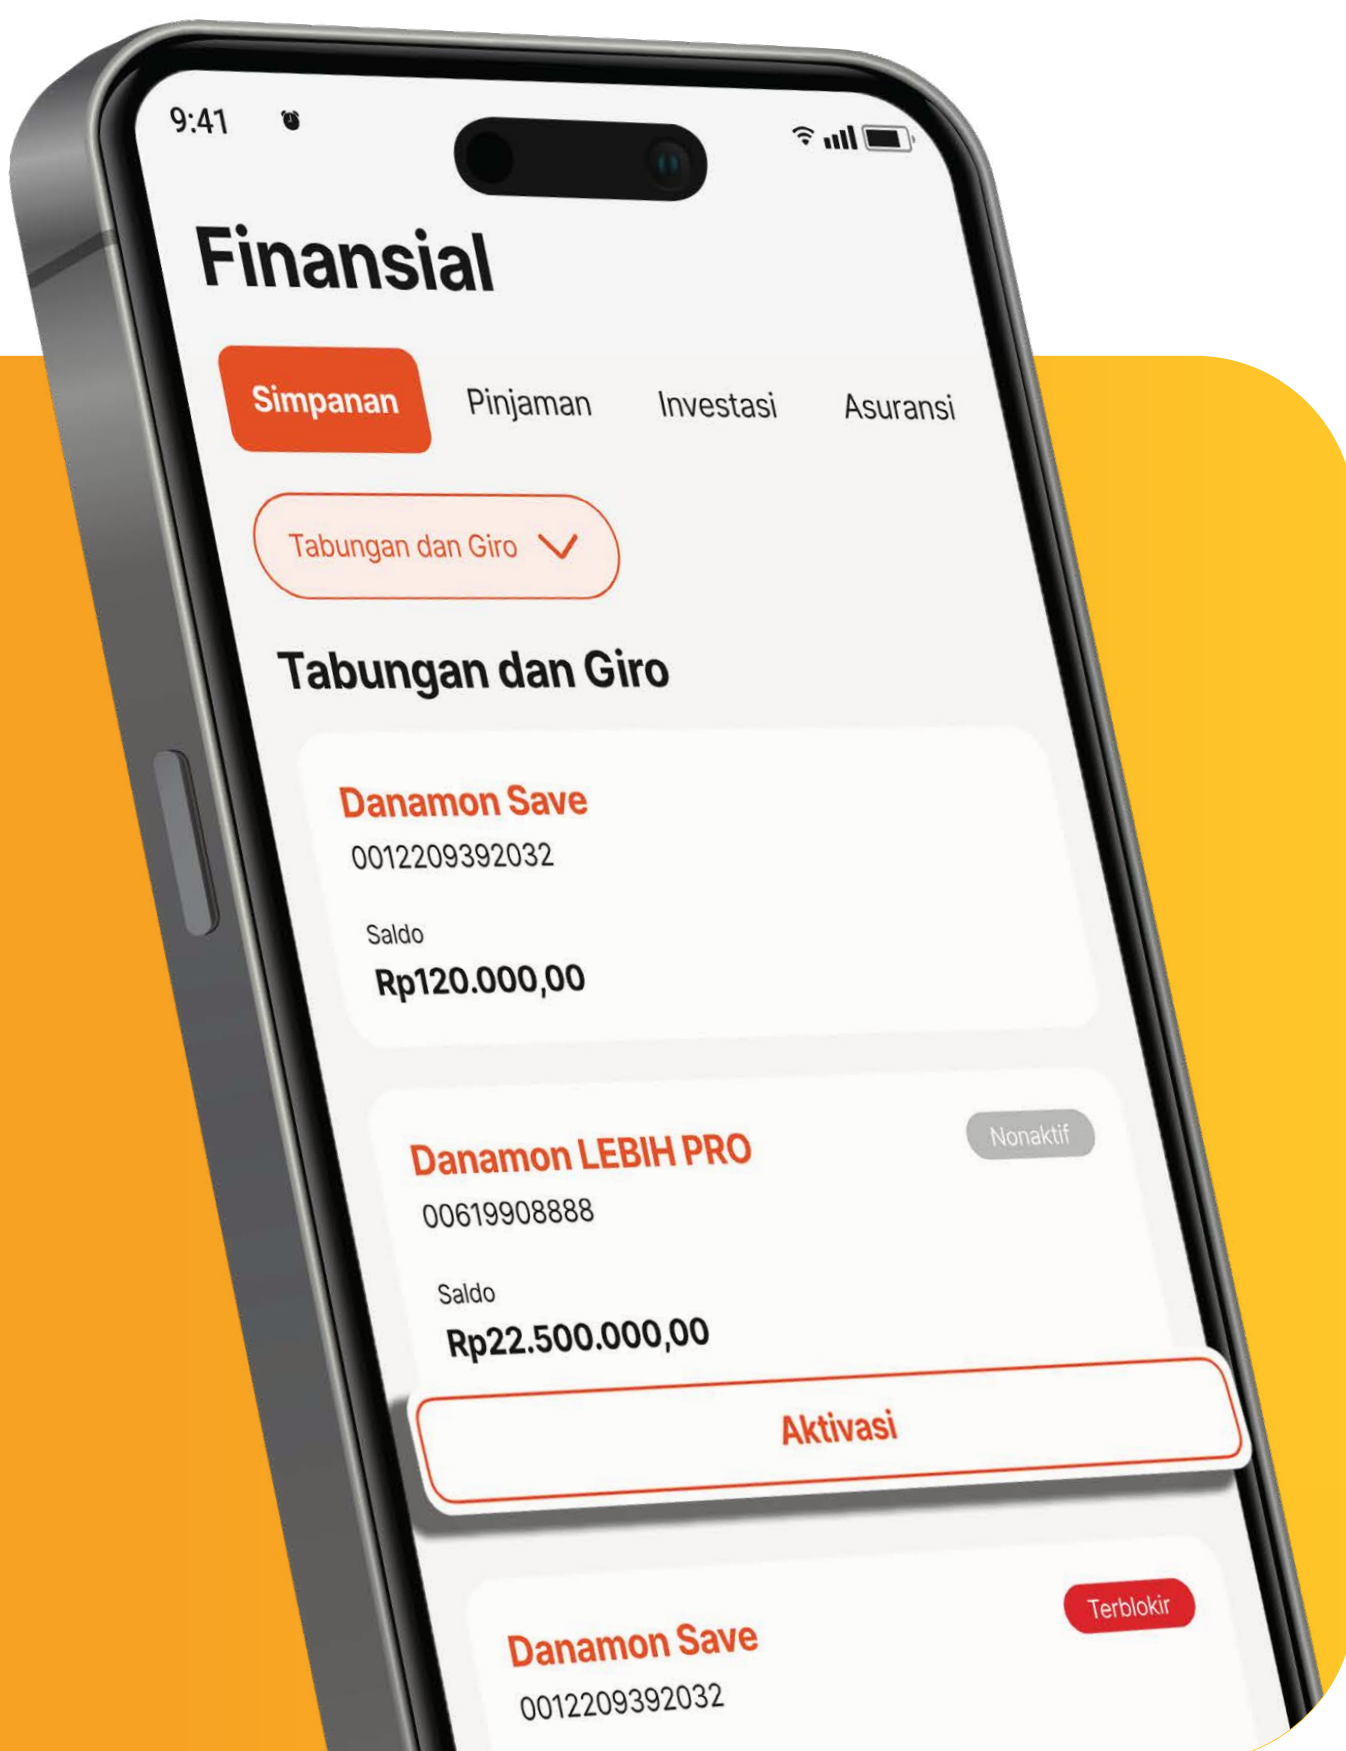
9:41

Finansial

Simpanan Pinjaman Investasi Asuransi

Tabungan dan Giro

Tabungan dan Giro

Danamon Save
0012209392032

Saldo
Rp120.000,00

Danamon LEBIH PRO
Nonaktif
00619908888

Saldo
Rp22.500.000,00

Aktivasi

Danamon Save
Terblokir
0012209392032